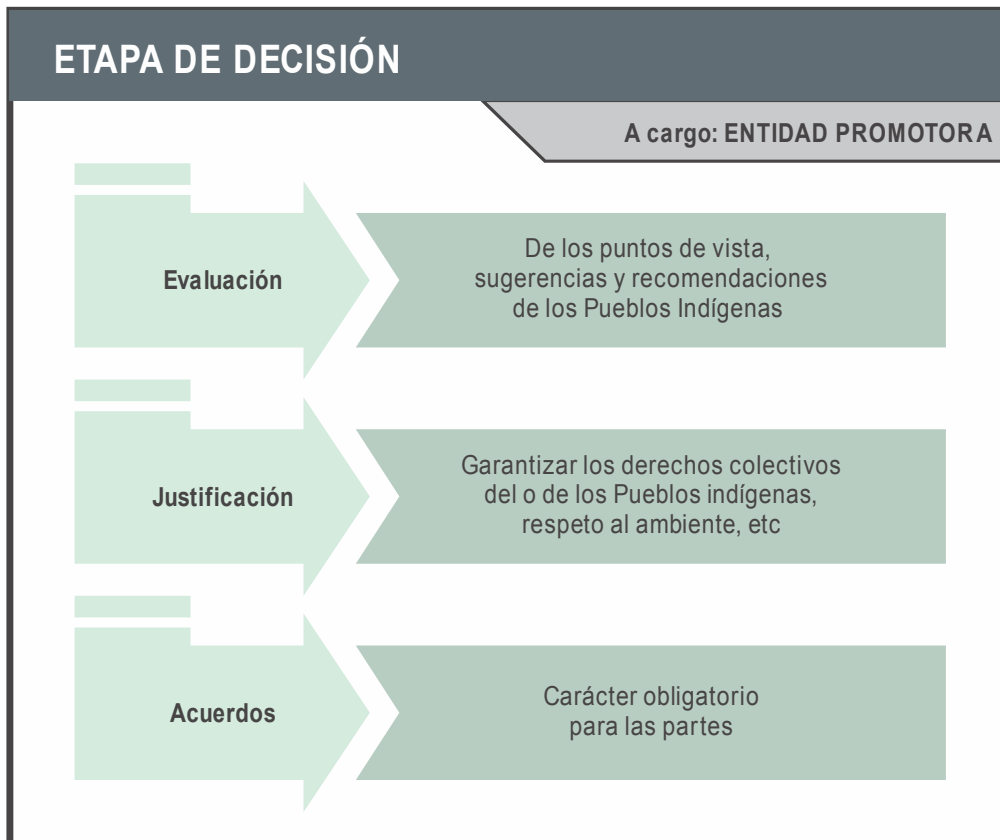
ETAPA DE DECISIÓN

A cargo: ENTIDAD PROMOTORA

Evaluación

De los puntos de vista, sugerencias y recomendaciones de los Pueblos Indígenas

Justificación

Garantizar los derechos colectivos del o de los Pueblos indígenas, respeto al ambiente, etc

Acuerdos

Carácter obligatorio para las partes